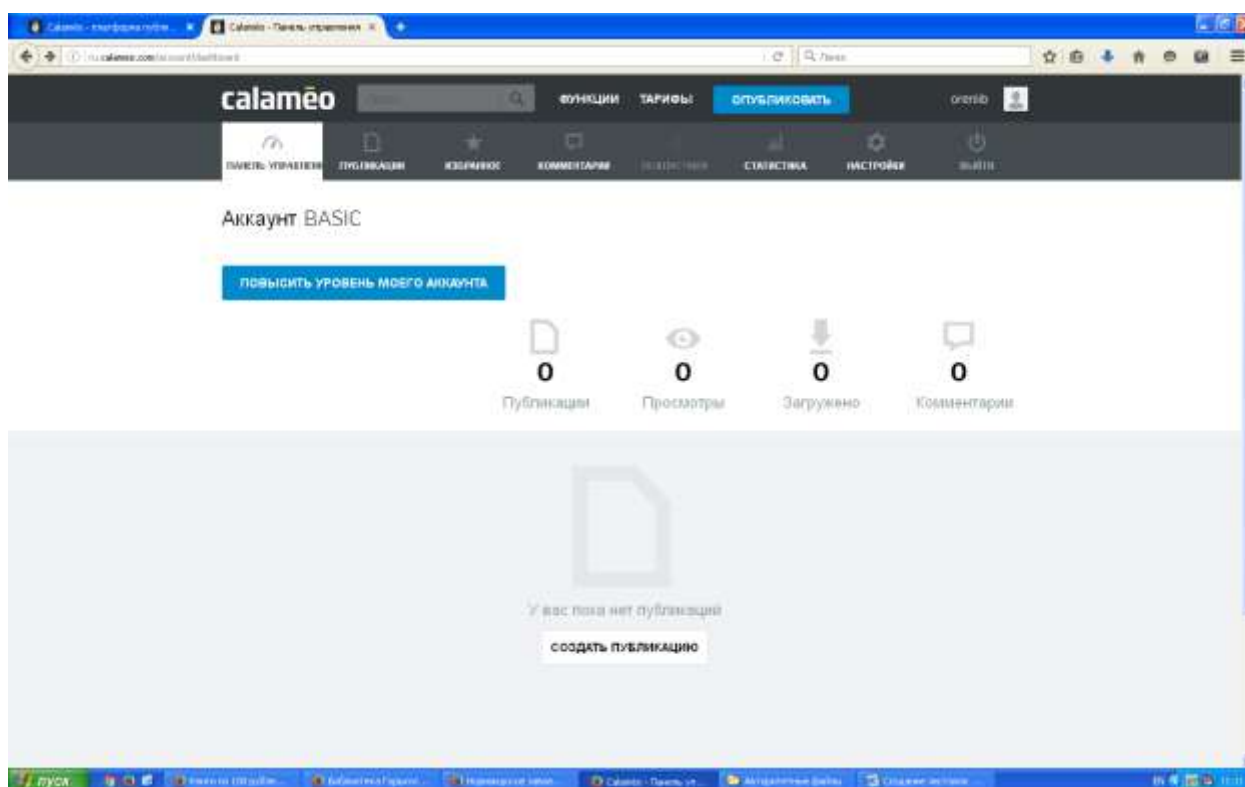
Calaméo - платформа публи... | Calaméo - Панель управления

ru.calameo.com/account/dashboard

Поиск

calaméo

ФУНКЦИИ ТАРИФЫ ОПУБЛИКОВАТЬ

orenib

ПАНЕЛЬ УПРАВЛЕНИЯ ПУБЛИКАЦИИ ИЗБРАННОЕ КОММЕНТАРИИ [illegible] СТАТИСТИКА НАСТРОЙКИ ВЫЙТИ

Аккаунт BASIC

ПОВЫСИТЬ УРОВЕНЬ МОЕГО АККАУНТА

0
Публикации

0
Просмотры

0
Загружено

0
Комментарии

У вас пока нет публикаций

СОЗДАТЬ ПУБЛИКАЦИЮ

пуск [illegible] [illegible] Calaméo - Панель уп... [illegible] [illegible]